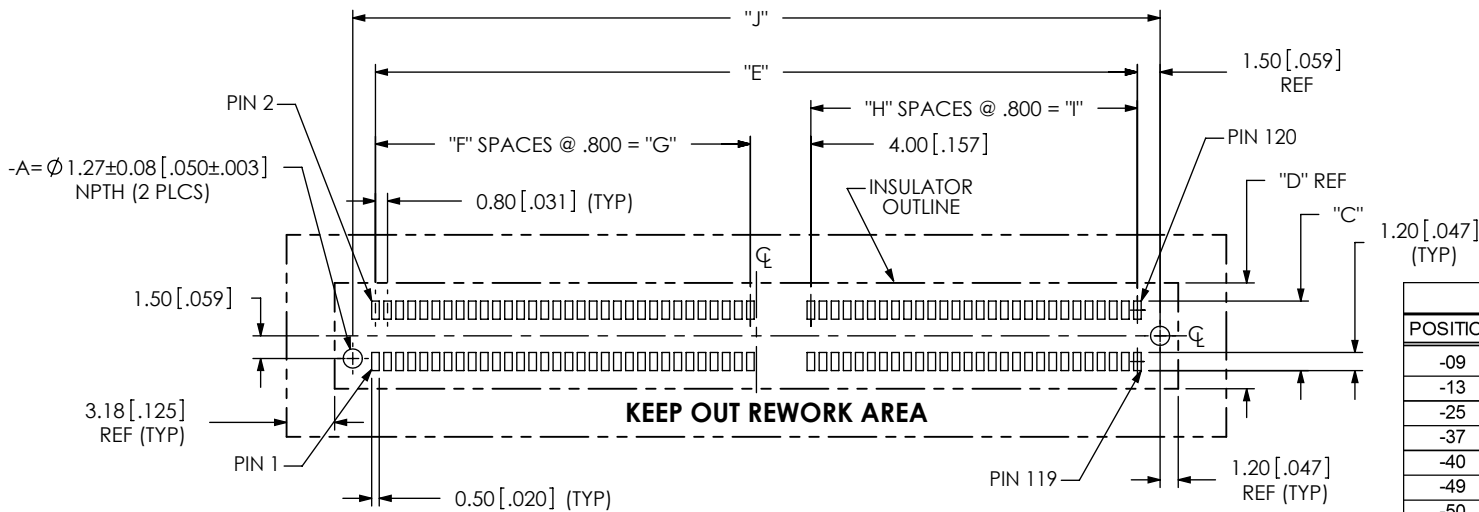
"J"

"E"

1.50 [.059] REF

PIN 2

"H" SPACES @ .800 = "I"

"F" SPACES @ .800 = "G"

4.00 [.157]

PIN 120

-A= $\varnothing$ 1.27±0.08 [.050±.003] NPTH (2 PLCS)

0.80 [.031] (TYP)

INSULATOR OUTLINE

"D" REF

"C"

1.20 [.047] (TYP)

℄

1.50 [.059]

℄

3.18 [.125] REF (TYP)

KEEP OUT REWORK AREA

PIN 1

PIN 119

1.20 [.047] REF (TYP)

0.50 [.020] (TYP)

| POSITIO |
|---|
| -09 |
| -13 |
| -25 |
| -37 |
| -40 |
| -49 |
| -50 |